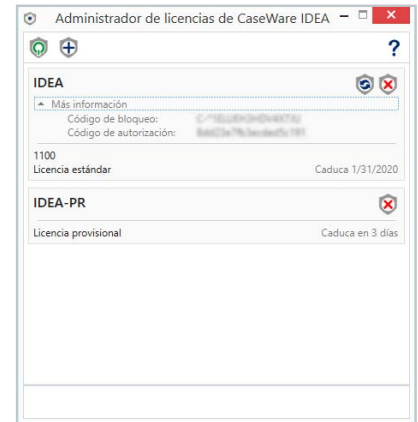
Administrador de licencias de CaseWare IDEA

?

IDEA

Más información

Código de bloqueo: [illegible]

Código de autorización: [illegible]

1100

Licencia estándar

Caduca 1/31/2020

IDEA-PR

Licencia provisional

Caduca en 3 días